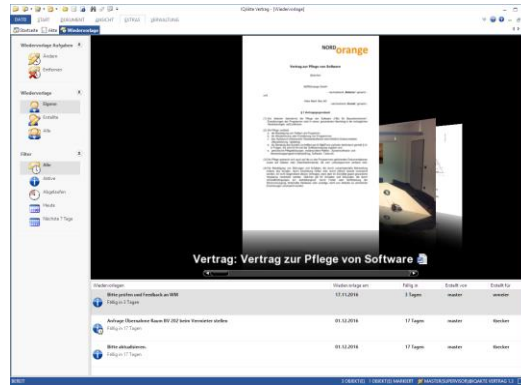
iQlikte Vertrag - [Wiedervorlage]

DATEI START DOKUMENT ANSICHT EXTRAS VERWALTUNG

Startseite Liste Wiedervorlage

Wiedervorlage Aufgaben

Ändern

Entfernen

Wiedervorlage

Eigene

Erstellte

Alle

Filter

Alle

Aktive

Abgelaufen

Heute

Nächste 7 Tage

NORDorange

Vertrag zur Pflege von Software

Vertrag: Vertrag zur Pflege von Software

| Wiedervorlagen | Wiedervorlage am | Fällig in | Erstellt von | Erstellt für |
|---|---|---|---|---|
| Bitte prüfen und Feedback an WM<br>Fällig in 3 Tagen | 17.11.2016 | 3 Tagen | master | wmeier |
| Anfrage Übernahme Raum 80 202 beim Vermieter stellen<br>Fällig in 17 Tagen | 01.12.2016 | 17 Tagen | master | tbecker |
| Bitte aktualisieren.<br>Fällig in 17 Tagen | 01.12.2016 | 17 Tagen | master | tbecker |

BEREIT

3 OBJEKT(E) 1 OBJEKT(E) MARKIERT MASTER@SERVER\SQLEXPRESS\IQLIKTE VERTRAG 1.2